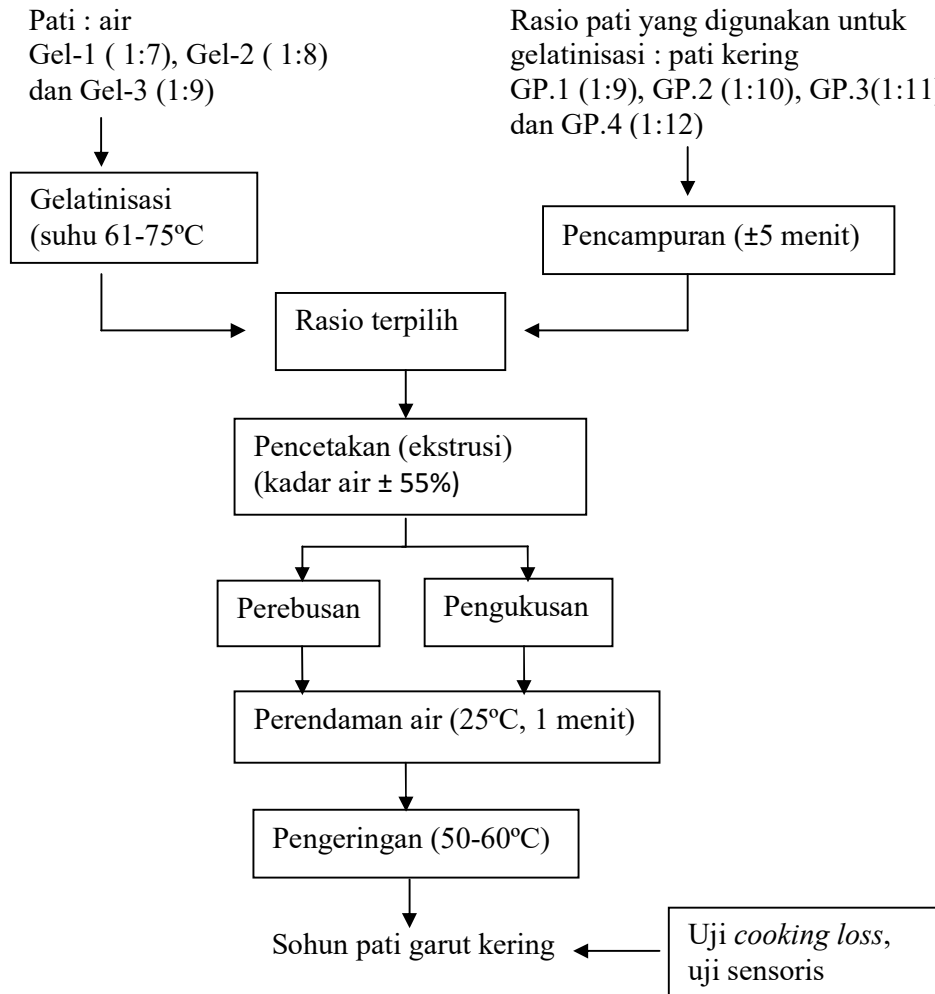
Pati : air
Gel-1 ( 1:7), Gel-2 ( 1:8) dan Gel-3 (1:9)

Rasio pati yang digunakan untuk gelatinisasi : pati kering
GP.1 (1:9), GP.2 (1:10), GP.3(1:11 dan GP.4 (1:12)

Gelatinisasi (suhu 61-75ºC

Pencampuran (±5 menit)

Rasio terpilih

Pencetakan (ekstrusi) (kadar air ± 55%)

Perebusan

Pengukusan

Perendaman air (25ºC, 1 menit)

Pengeringan (50-60ºC)

Sohun pati garut kering

Uji *cooking loss*, uji sensoris